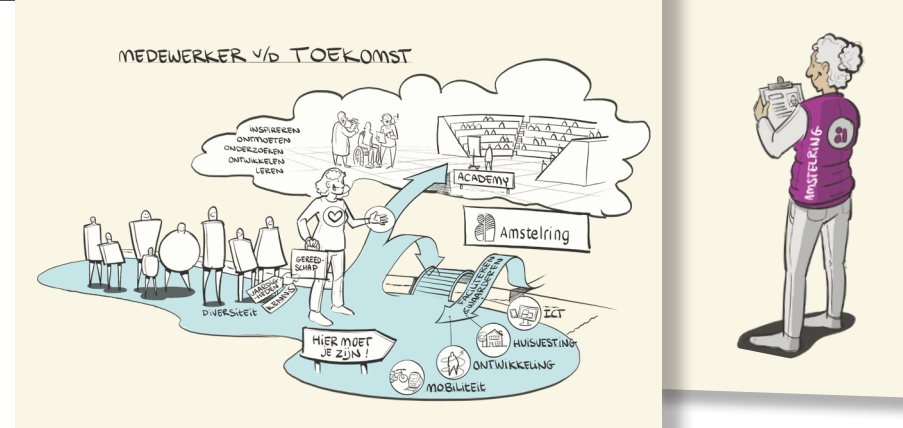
MEDEWERKER V/D TOEKOMST

INSPIREREN
ONTMOETEN
ONDERZOEKEN
ONTWIKKELEN
LEREN

ACADEMY

Amstelring

GEREEDSCHAP

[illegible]
KENNIS

DIVERSITEIT

HIER MOET JE ZIJN!

FACILITEREN
EN ONDERSTEUNEN

ICT

HUISVESTING

ONTWIKKELING

MOBILITEIT

AMSTELRING